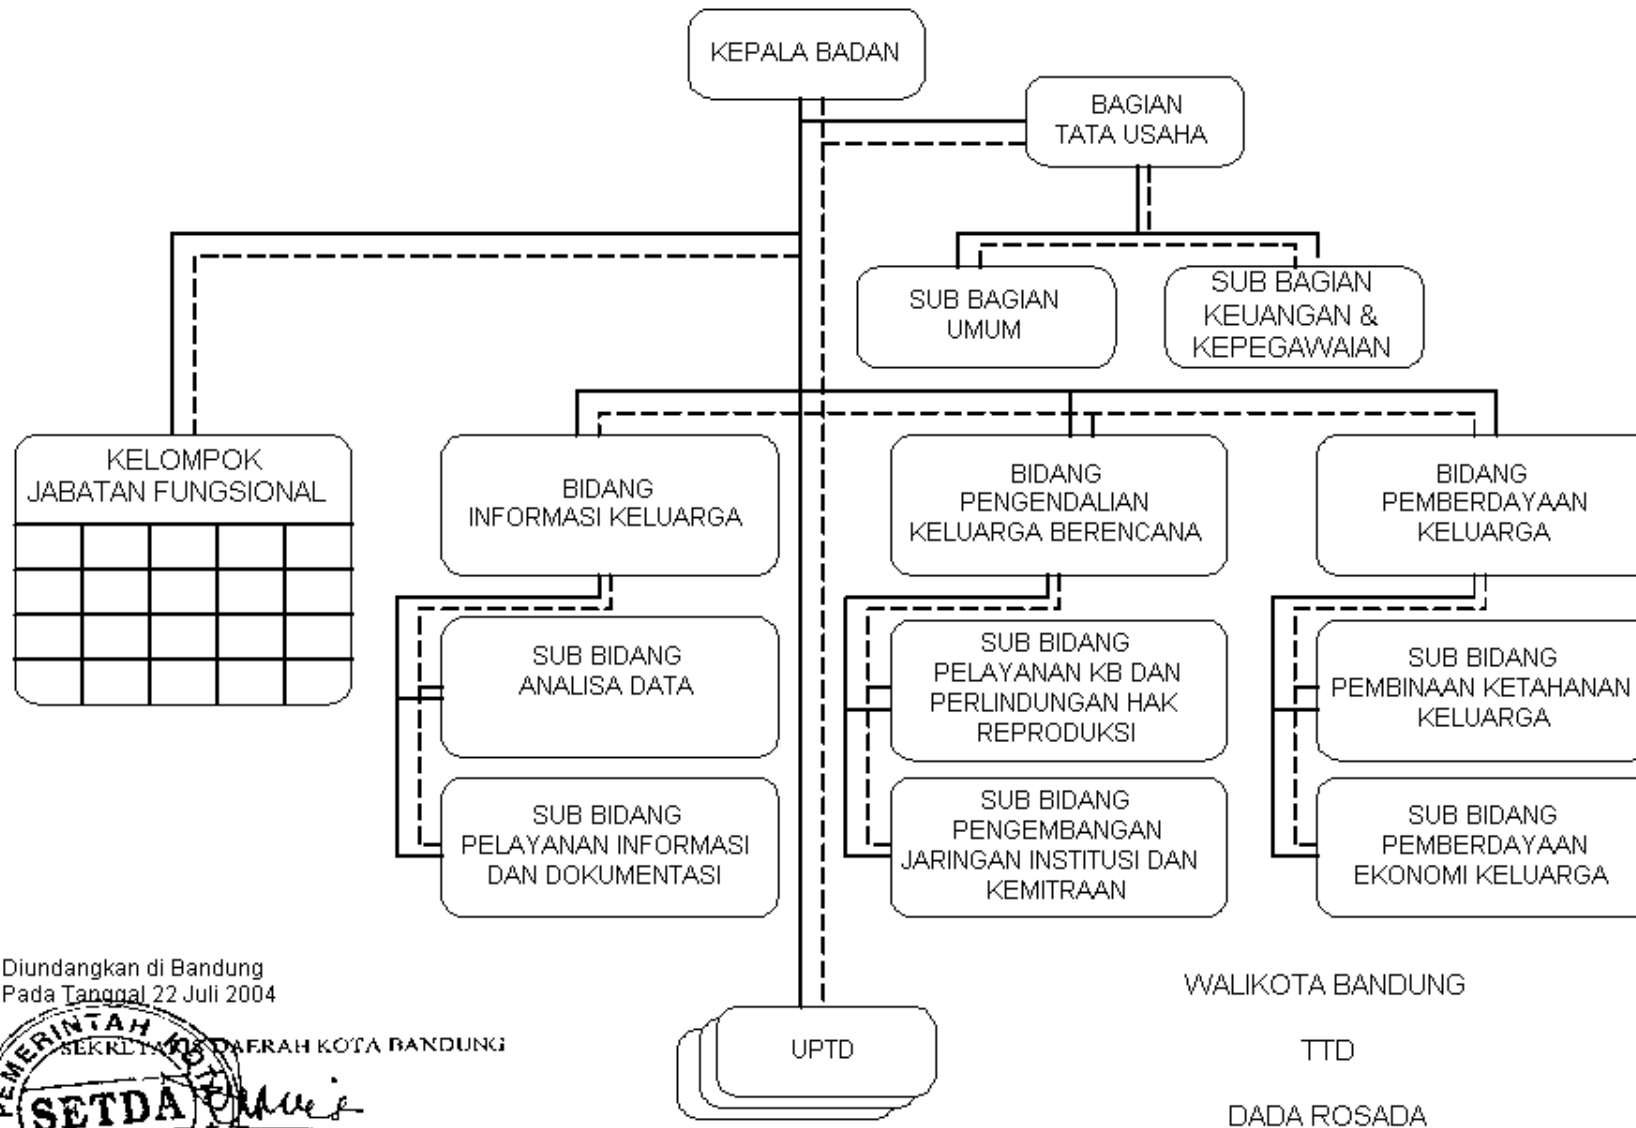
KEPALA BADAN

BAGIAN
TATA USAHA

SUB BAGIAN
UMUM

SUB BAGIAN
KEUANGAN &
KEPEGAWAIAN

KELOMPOK
JABATAN FUNGSIONAL

BIDANG
INFORMASI KELUARGA

BIDANG
PENGENDALIAN
KELUARGA BERENCANA

BIDANG
PEMBERDAYAAN
KELUARGA

SUB BIDANG
ANALISA DATA

SUB BIDANG
PELAYANAN KB DAN
PERLINDUNGAN HAK
REPRODUKSI

SUB BIDANG
PEMBINAAN KETAHANAN
KELUARGA

SUB BIDANG
PELAYANAN INFORMASI
DAN DOKUMENTASI

SUB BIDANG
PENGEMBANGAN
JARINGAN INSTITUSI DAN
KEMITRAAN

SUB BIDANG
PEMBERDAYAAN
EKONOMI KELUARGA

Diundangkan di Bandung
Pada Tanggal 22 Juli 2004

PEMERINTAH KOTA
SEKRETARIS DAERAH KOTA BANDUNG
SETDA

UPTD

WALIKOTA BANDUNG

TTD

DADA ROSADA